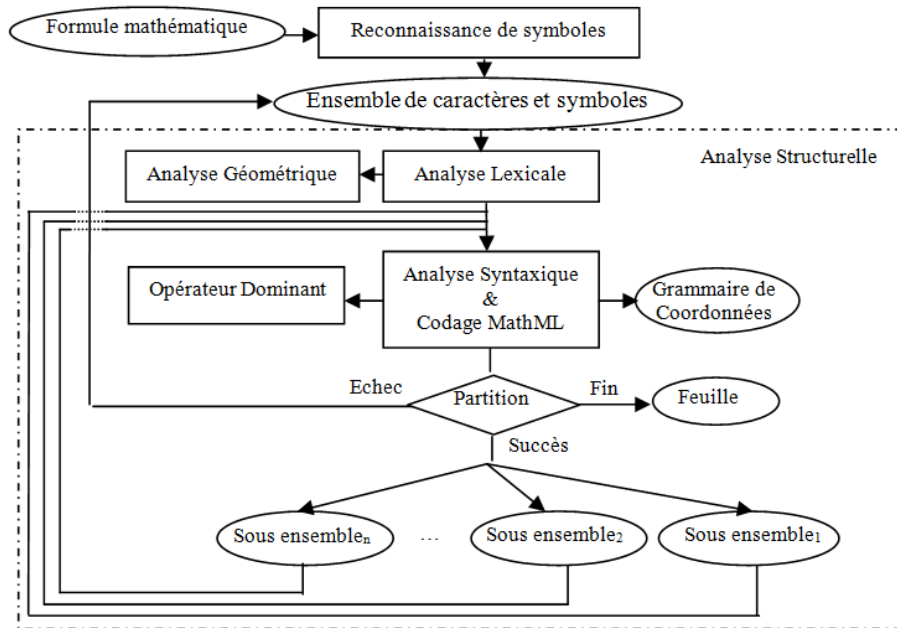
Formule mathématique

Reconnaissance de symboles

Ensemble de caractères et symboles

Analyse Structurelle

Analyse Géométrique

Analyse Lexicale

Opérateur Dominant

Analyse Syntaxique & Codage MathML

Grammaire de Coordonnées

Echec

Partition

Fin

Feuille

Succès

Sous ensemble$_n$

...

Sous ensemble$_2$

Sous ensemble$_1$